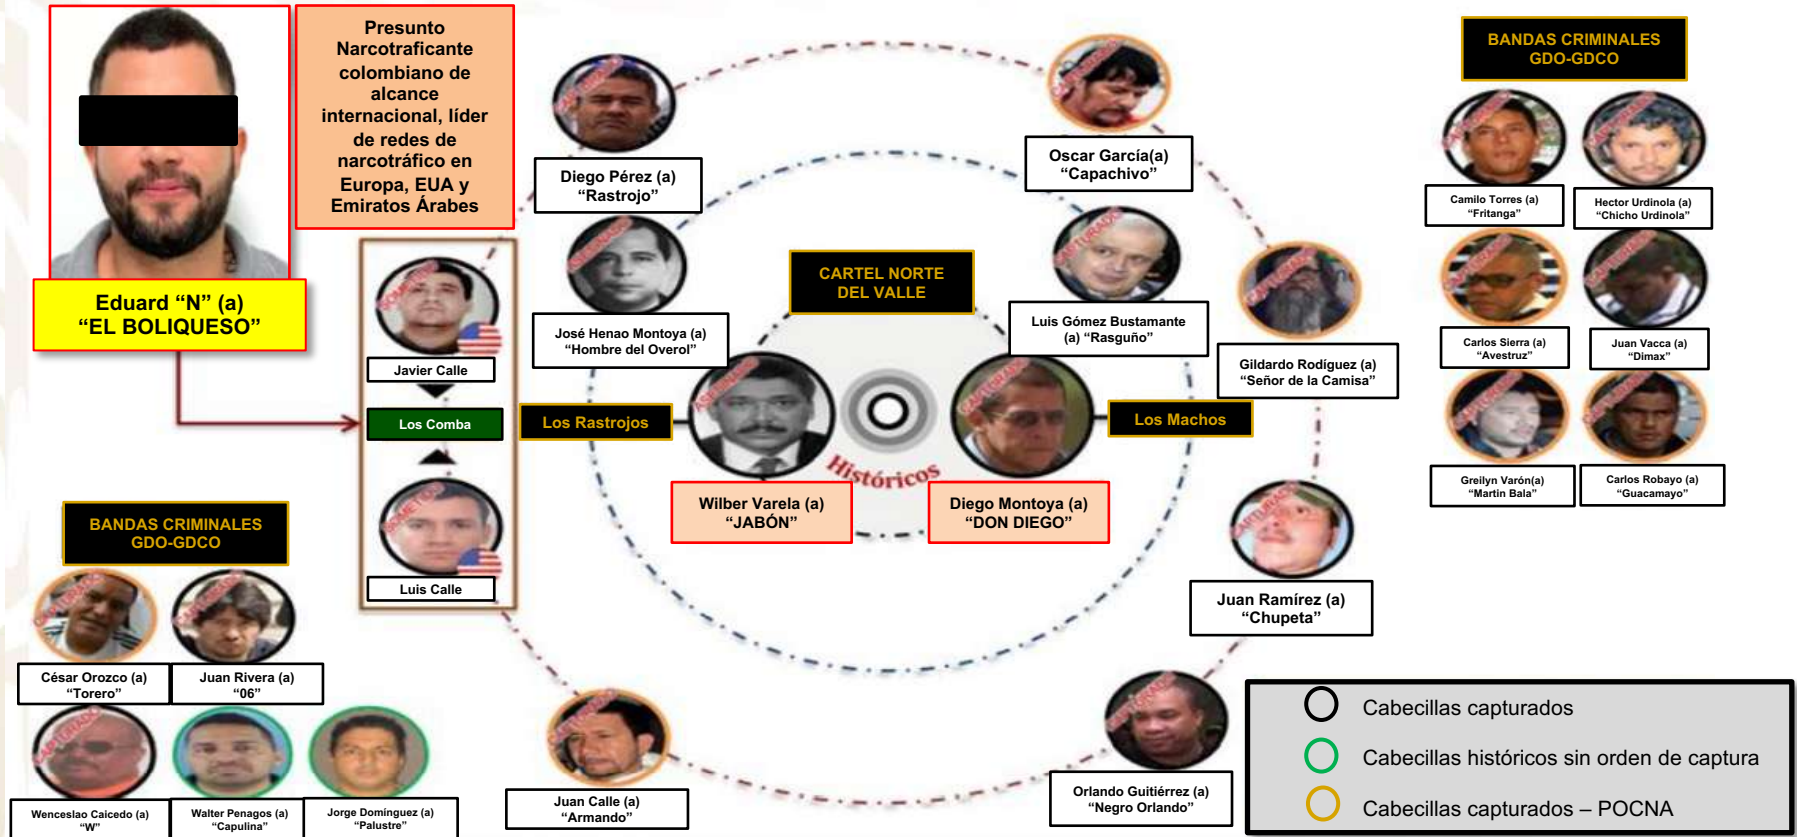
Presunto Narcotraficante colombiano de alcance internacional, líder de redes de narcotráfico en Europa, EUA y Emiratos Árabes

Eduard "N" (a) "EL BOLIQUESO"

Diego Pérez (a) "Rastrojo"

Oscar García(a) "Capachivo"

BANDAS CRIMINALES GDO-GDCO

Camilo Torres (a) "Fritanga"

Hector Urdinola (a) "Chicho Urdinola"

Carlos Sierra (a) "Avestruz"

Juan Vacca (a) "Dimax"

Greilyn Varón(a) "Martin Bala"

Carlos Robayo (a) "Guacamayo"

José Henao Montoya (a) "Hombre del Overol"

CARTEL NORTE DEL VALLE

Luis Gómez Bustamante (a) "Rasguño"

Gildardo Rodíguez (a) "Señor de la Camisa"

Javier Calle

Los Comba

Luis Calle

Los Rastrojos

Los Machos

Históricos

Wilber Varela (a) "JABÓN"

Diego Montoya (a) "DON DIEGO"

BANDAS CRIMINALES GDO-GDCO

César Orozco (a) "Torero"

Juan Rivera (a) "06"

Wenceslao Caicedo (a) "W"

Walter Penagos (a) "Capulina"

Jorge Domínguez (a) "Palustre"

Juan Ramírez (a) "Chupeta"

Juan Calle (a) "Armando"

Orlando Guitiérrez (a) "Negro Orlando"

Cabecillas capturados

Cabecillas históricos sin orden de captura

Cabecillas capturados – POCNA